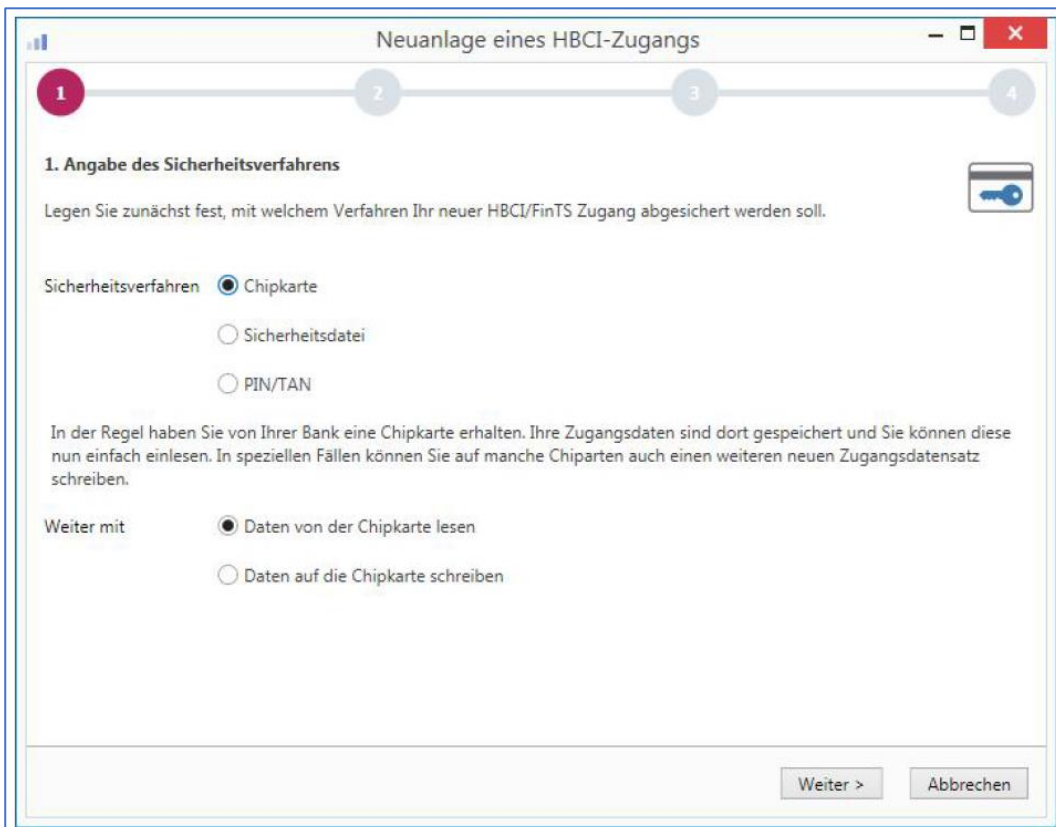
Neuanlage eines HBCI-Zugangs

1

2

3

4

1. Angabe des Sicherheitsverfahrens

Legen Sie zunächst fest, mit welchem Verfahren Ihr neuer HBCI/FinTS Zugang abgesichert werden soll.

Sicherheitsverfahren Chipkarte

Sicherheitsdatei

PIN/TAN

In der Regel haben Sie von Ihrer Bank eine Chipkarte erhalten. Ihre Zugangsdaten sind dort gespeichert und Sie können diese nun einfach einlesen. In speziellen Fällen können Sie auf manche Chiparten auch einen weiteren neuen Zugangsdatensatz schreiben.

Weiter mit Daten von der Chipkarte lesen

Daten auf die Chipkarte schreiben

Weiter >

Abbrechen